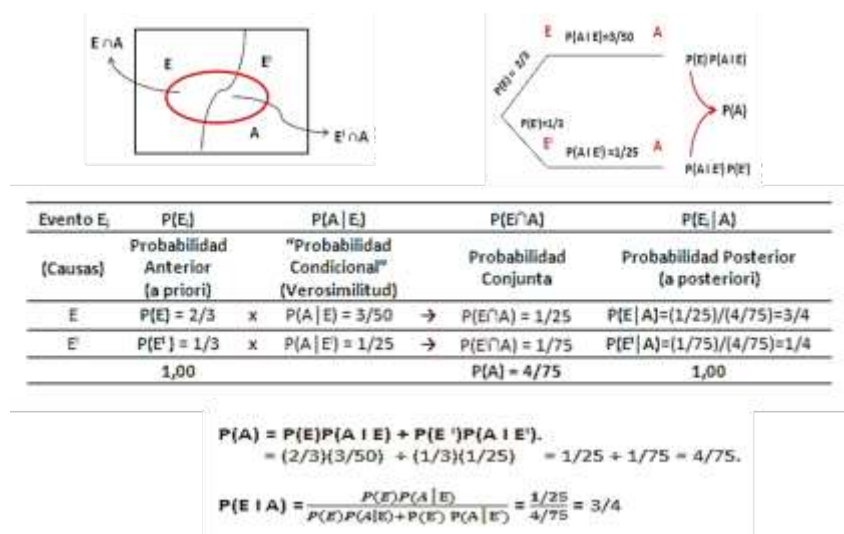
E ∩A

E

E'

A

E' ∩A

E P(A | E)=3/50 A

P(E) = 2/3

P(E')=1/3

E' P(A | E')=1/25 A

P(E) P(A | E)

P(A)

P(A | E') P(E')

| Evento $E_i$ | $P(E_i)$ | | $P(A\|E_i)$ | | $P(E \cap A)$ | $P(E_i\|A)$ |
|---|---|---|---|---|---|---|
| (Causas) | Probabilidad Anterior (a priori) | | "Probabilidad Condicional" (Verosimilitud) | | Probabilidad Conjunta | Probabilidad Posterior (a posteriori) |
| E | P(E) = 2/3 | x | P(A\|E) = 3/50 | → | P(E∩A) = 1/25 | P(E\|A)=(1/25)/(4/75)=3/4 |
| E' | P(E') = 1/3 | x | P(A\|E') = 1/25 | → | P(E'∩A) = 1/75 | P(E'\|A)=(1/75)/(4/75)=1/4 |
| | 1,00 | | | | P(A) = 4/75 | 1,00 |

P(A) = P(E)P(A I E) + P(E ')P(A I E').
= (2/3)(3/50) + (1/3)(1/25) = 1/25 + 1/75 = 4/75.

P(E I A) = $\frac{P(E)P(A|E)}{P(E)P(A|E)+P(E')\ P(A|E')}$ = $\frac{1/25}{4/75}$ = 3/4